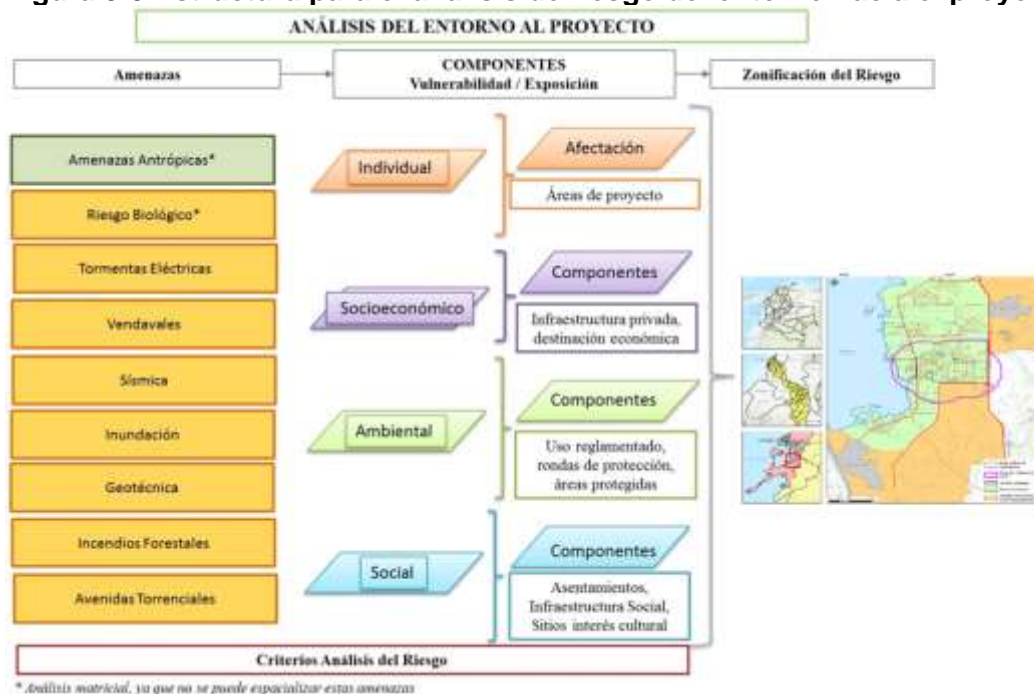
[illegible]

ANÁLISIS DEL ENTORNO AL PROYECTO

Amenazas

COMPONENTES
Vulnerabilidad / Exposición

Zonificación del Riesgo

Amenazas Antrópicas*

Riesgo Biológico*

Tormentas Eléctricas

Vendavales

Sísmica

Inundación

Geotécnica

Incendios Forestales

Avenidas Torrenciales

Individual

Afectación

Áreas de proyecto

Socioeconómico

Componentes

Infraestructura privada, destinación económica

Ambiental

Componentes

Uso reglamentado, rondas de protección, áreas protegidas

Social

Componentes

Asentamientos, Infraestructura Social, Sitios interés cultural

Criterios Análisis del Riesgo

* Análisis matricial, ya que no se puede espacializar estas amenazas